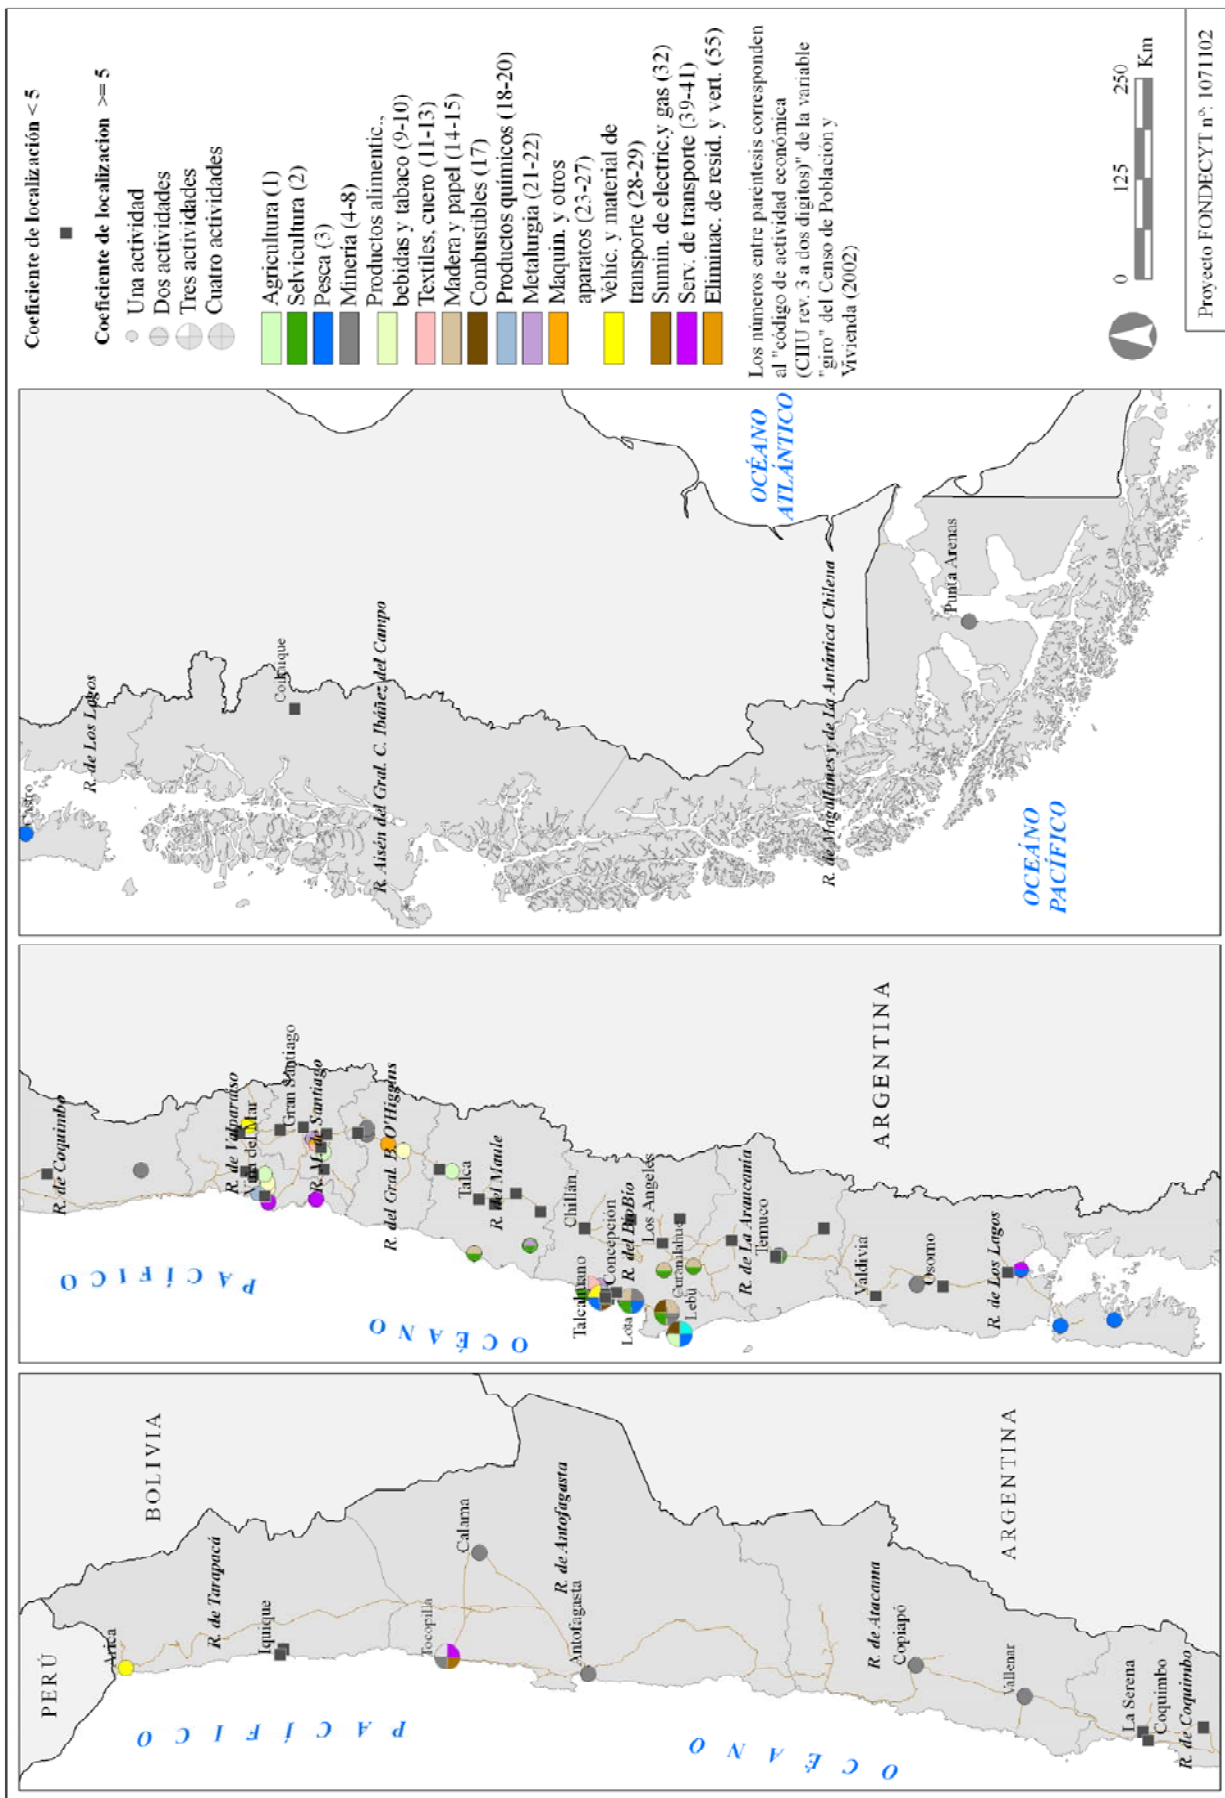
Coeficiente de localización < 5

Coeficiente de localizacion >= 5
Una actividad
Dos actividades
Tres actividades
Cuatro actividades

Agricultura (1)
Selvicultura (2)
Pesca (3)
Minería (4-8)
Productos alimentic., bebidas y tabaco (9-10)
Textiles, cuero (11-13)
Madera y papel (14-15)
Combustibles (17)
Productos químicos (18-20)
Metalurgia (21-22)
Maquin. y otros aparatos (23-27)
Vehic. y material de transporte (28-29)
Sumin. de electric.y gas (32)
Serv. de transporte (39-41)
Eliminac. de resid. y vert. (55)

Los números entre paréntesis corresponden al "código de actividad económica (CIIU rev. 3 a dos dígitos)" de la variable "giro" del Censo de Población y Vivienda (2002)

0 125 250 Km

Proyecto FONDECYT nº: 1071102

PERÚ
BOLIVIA
ARGENTINA
OCÉANO PACÍFICO
Arica
R. de Tarapacá
Iquique
Tocopilla
Calama
R. de Antofagasta
Antofagasta
R. de Atacama
Copiapó
Vallenar
La Serena
Coquimbo
R. de Coquimbo

R. de Coquimbo
R. de Valparaíso
Viña del Mar
Gran Santiago
R. M. de Santiago
R. del Gral. B. O'Higgins
Talca
R. del Maule
Chillán
Talcahuano
Concepción
R. del BíoBío
Los Angeles
Lota
Curanilahue
Lebu
R. de La Araucanía
Temuco
Valdivia
Osorno
R. de Los Lagos
ARGENTINA
OCÉANO PACÍFICO

Castro
R. de Los Lagos
Coihaique
R. Aisén del Gral. C. Ibáñez del Campo
R. de Magallanes y de La Antártica Chilena
Punta Arenas
OCÉANO ATLÁNTICO
OCÉANO PACÍFICO